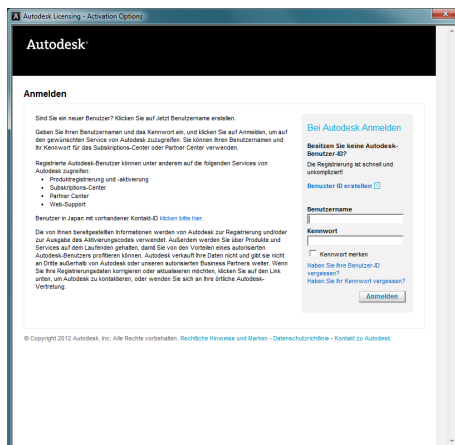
Autodesk Licensing - Activation Options

Autodesk

Anmelden

Sind Sie ein neuer Benutzer? Klicken Sie auf Jetzt Benutzername erstellen.

Geben Sie Ihren Benutzernamen und das Kennwort ein, und klicken Sie auf Anmelden, um auf den gewünschten Service von Autodesk zuzugreifen. Sie können Ihren Benutzernamen und Ihr Kennwort für das Subskriptions-Center oder Partner Center verwenden.

Registrierte Autodesk-Benutzer können unter anderem auf die folgenden Services von Autodesk zugreifen:
- Produktregistrierung und -aktivierung
- Subskriptions-Center
- Partner Center
- Web-Support

Benutzer in Japan mit vorhandener Kontakt-ID klicken bitte hier.

Die von Ihnen bereitgestellten Informationen werden von Autodesk zur Registrierung und/oder zur Ausgabe des Aktivierungscodes verwendet. Außerdem werden Sie über Produkte und Services auf dem Laufenden gehalten, damit Sie von den Vorteilen eines autorisierten Autodesk-Benutzers profitieren können. Autodesk verkauft Ihre Daten nicht und gibt sie nicht an Dritte außerhalb von Autodesk oder unseren autorisierten Business Partners weiter. Wenn Sie Ihre Registrierungsdaten korrigieren oder aktualisieren möchten, klicken Sie auf den Link unten, um Autodesk zu kontaktieren, oder wenden Sie sich an Ihre örtliche Autodesk-Vertretung.

Bei Autodesk Anmelden

Besitzen Sie keine Autodesk-Benutzer-ID?

Die Registrierung ist schnell und unkompliziert!

Benutzer ID erstellen

Benutzername

Kennwort

Kennwort merken

Haben Sie Ihre Benutzer-ID vergessen?
Haben Sie Ihr Kennwort vergessen?

Anmelden

© Copyright 2012 Autodesk, Inc. Alle Rechte vorbehalten. Rechtliche Hinweise und Marken - Datenschutzrichtlinie - Kontakt zu Autodesk